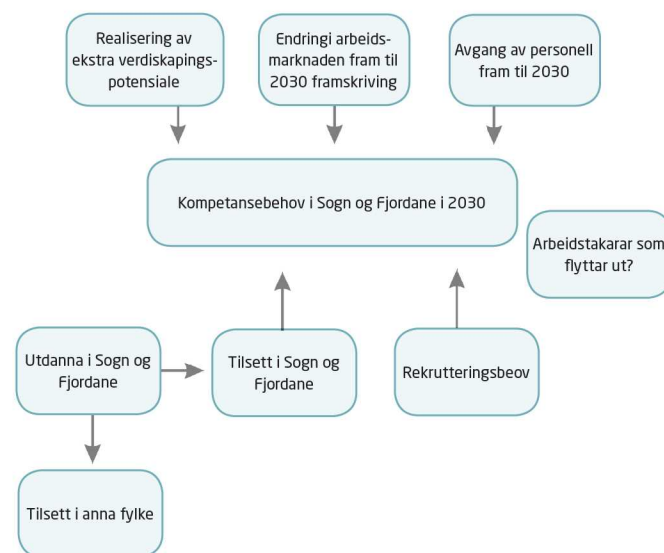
Realisering av ekstra verdiskapingspotensiale

Endringi arbeidsmarknaden fram til 2030 framskriving

Avgang av personell fram til 2030

Kompetansebehov i Sogn og Fjordane i 2030

Arbeidstakarar som flyttar ut?

Utdanna i Sogn og Fjordane

Tilsett i Sogn og Fjordane

Rekrutteringsbeov

Tilsett i anna fylke